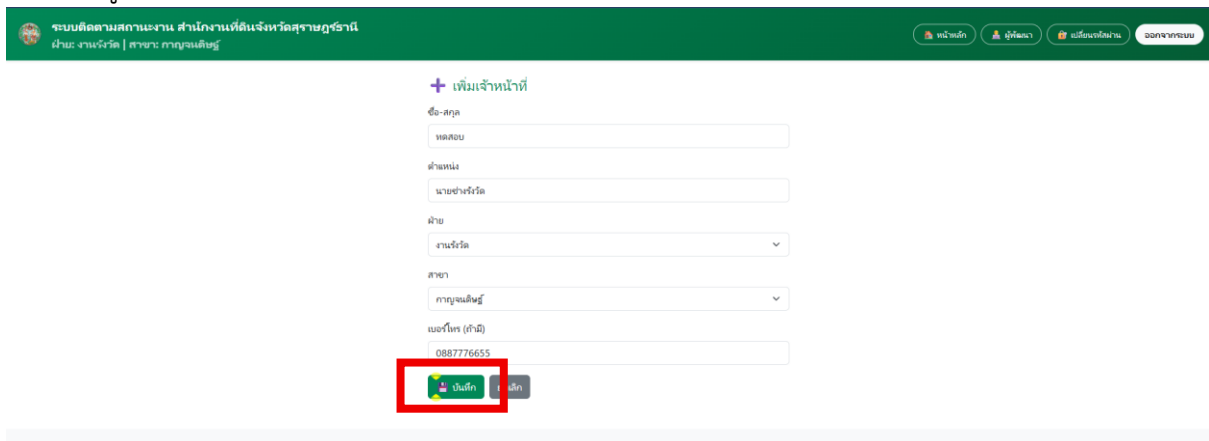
ระบบติดตามสถานะงาน สำนักงานที่ดินจังหวัดสุราษฎร์ธานี
ฝ่าย: งานรังวัด | สาขา: กาญจนดิษฐ์

หน้าหลัก
ผู้พัฒนา
เปลี่ยนรหัสผ่าน
ออกจากระบบ

+ เพิ่มเจ้าหน้าที่

ชื่อ-สกุล
ทดสอบ

ตำแหน่ง
นายช่างรังวัด

ฝ่าย
งานรังวัด

สาขา
กาญจนดิษฐ์

เบอร์โทร (ถ้ามี)
0887776655

บันทึก
ยกเลิก